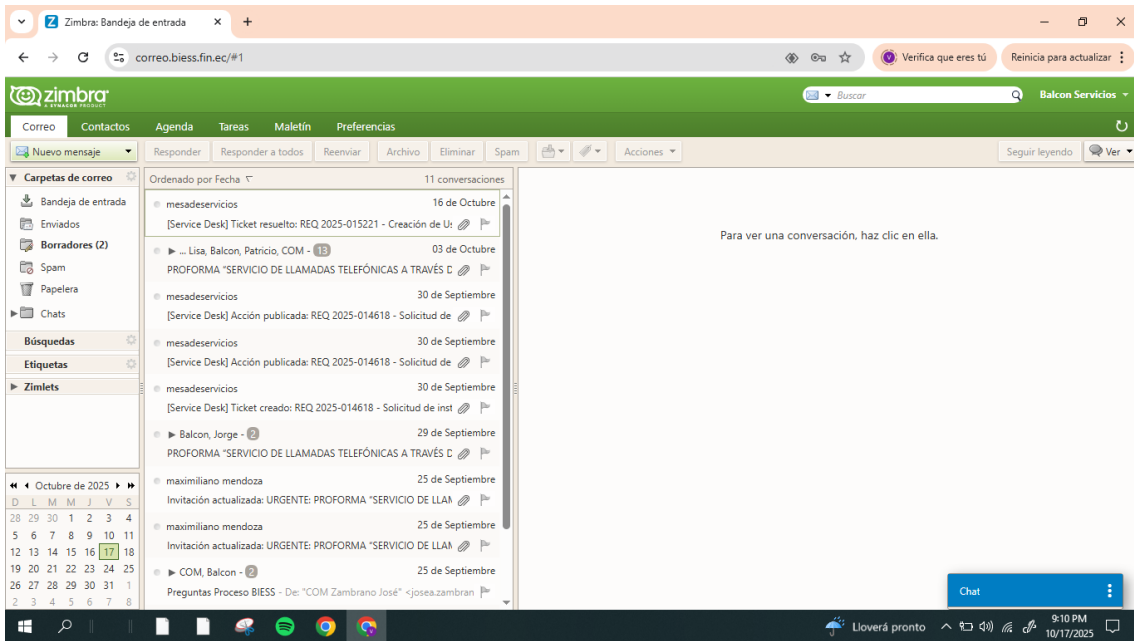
Zimbra: Bandeja de entrada

correo.biess.fin.ec/#1

Verifica que eres tú

Reinicia para actualizar

zimbra
A SYNACOR PRODUCT

Buscar

Balcon Servicios

Correo Contactos Agenda Tareas Maletín Preferencias

Nuevo mensaje

Responder Responder a todos Reenviar Archivo Eliminar Spam Acciones

Seguir leyendo Ver

Carpetas de correo
Bandeja de entrada
Enviados
Borradores (2)
Spam
Papelera
Chats

Búsquedas
Etiquetas
Zimlets

Ordenado por Fecha
11 conversaciones

mesadeservicios 16 de Octubre
[Service Desk] Ticket resuelto: REQ 2025-015221 - Creación de U:

... Lisa, Balcon, Patricio, COM - 13 03 de Octubre
PROFORMA "SERVICIO DE LLAMADAS TELEFÓNICAS A TRAVÉS D

mesadeservicios 30 de Septiembre
[Service Desk] Acción publicada: REQ 2025-014618 - Solicitud de

mesadeservicios 30 de Septiembre
[Service Desk] Acción publicada: REQ 2025-014618 - Solicitud de

mesadeservicios 30 de Septiembre
[Service Desk] Ticket creado: REQ 2025-014618 - Solicitud de inst

Balcon, Jorge - 2 29 de Septiembre
PROFORMA "SERVICIO DE LLAMADAS TELEFÓNICAS A TRAVÉS D

maximiliano mendoza 25 de Septiembre
Invitación actualizada: URGENTE: PROFORMA "SERVICIO DE LLAM

maximiliano mendoza 25 de Septiembre
Invitación actualizada: URGENTE: PROFORMA "SERVICIO DE LLAM

COM, Balcon - 2 25 de Septiembre
Preguntas Proceso BIESS - De: "COM Zambrano José" <josea.zambran

Para ver una conversación, haz clic en ella.

Octubre de 2025
| D | L | M | M | J | V | S |
|---|---|---|---|---|---|---|
| 28 | 29 | 30 | 1 | 2 | 3 | 4 |
| 5 | 6 | 7 | 8 | 9 | 10 | 11 |
| 12 | 13 | 14 | 15 | 16 | 17 | 18 |
| 19 | 20 | 21 | 22 | 23 | 24 | 25 |
| 26 | 27 | 28 | 29 | 30 | 31 | 1 |
| 2 | 3 | 4 | 5 | 6 | 7 | 8 |

Chat

Lloverá pronto
9:10 PM
10/17/2025